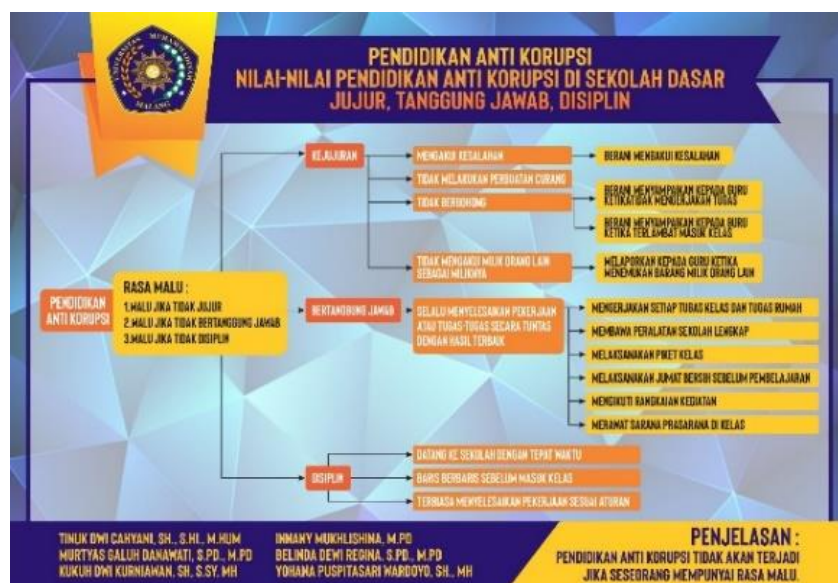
UNIVERSITAS MUHAMMADIYAH MALANG

PENDIDIKAN ANTI KORUPSI
NILAI-NILAI PENDIDIKAN ANTI KORUPSI DI SEKOLAH DASAR
JUJUR, TANGGUNG JAWAB, DISIPLIN

PENDIDIKAN ANTI KORUPSI

RASA MALU :
1.MALU JIKA TIDAK JUJUR
2.MALU JIKA TIDAK BERTANGGUNG JAWAB
3.MALU JIKA TIDAK DISIPLIN

KEJUJURAN

MENGAKUI KESALAHAN

BERANI MENGAKUI KESALAHAN

TIDAK MELAKUKAN PERBUATAN CURANG

TIDAK BERBOHONG

BERANI MENYAMPAIKAN KEPADA GURU KETIKA TIDAK MENGERJAKAN TUGAS

BERANI MENYAMPAIKAN KEPADA GURU KETIKA TERLAMBAT MASUK KELAS

TIDAK MENGAKUI MILIK ORANG LAIN SEBAGAI MILIKNYA

MELAPORKAN KEPADA GURU KETIKA MENEMUKAN BARANG MILIK ORANG LAIN

BERTANGGUNG JAWAB

SELALU MENYELESAIKAN PEKERJAAN ATAU TUGAS-TUGAS SECARA TUNTAS DENGAN HASIL TERBAIK

MENGERJAKAN SETIAP TUGAS KELAS DAN TUGAS RUMAH

MEMBAWA PERALATAN SEKOLAH LENGKAP

MELAKSANAKAN PIKET KELAS

MELAKSANAKAN JUMAT BERSIH SEBELUM PEMBELAJARAN

MENGIKUTI RANGKAIAN KEGIATAN

MERAWAT SARANA PRASARANA DI KELAS

DISIPLIN

DATANG KE SEKOLAH DENGAN TEPAT WAKTU

BARIS BERBARIS SEBELUM MASUK KELAS

TERBIASA MENYELESAIKAN PEKERJAAN SESUAI ATURAN

TINUK DWI CAHYANI, SH., S.HI., M.HUM
MURTYAS GALUH DANAWATI, S.PD., M.PD
KUKUH DWI KURNIAWAN, SH, S.SY, MH

INNANY MUKHLISHINA, M.PD
BELINDA DEWI REGINA, S.PD., M.PD
YOHANA PUSPITASARI WARDOYO, SH., MH

PENJELASAN :
PENDIDIKAN ANTI KORUPSI TIDAK AKAN TERJADI JIKA SESEORANG MEMPUNYAI RASA MALU.